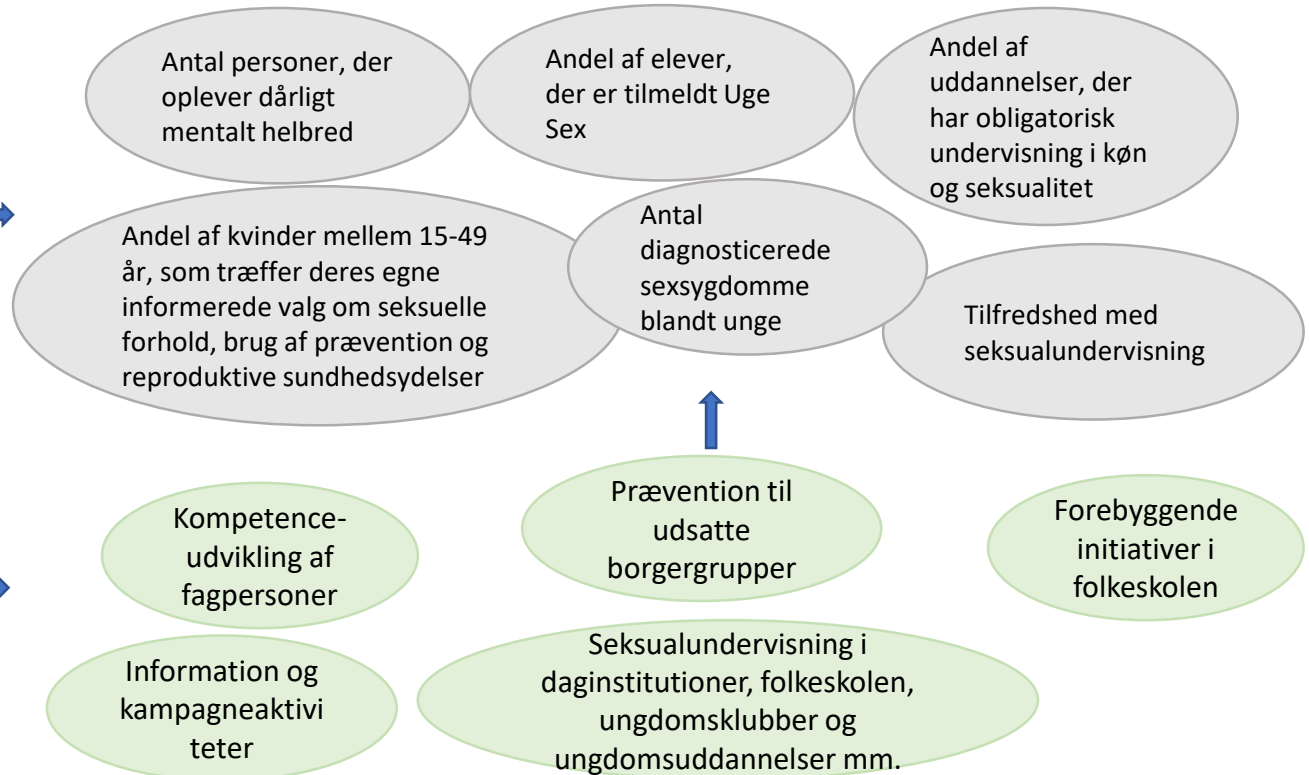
Antal personer, der oplever dårligt mentalt helbred

Andel af elever, der er tilmeldt Uge Sex

Andel af uddannelser, der har obligatorisk undervisning i køn og seksualitet

Andel af kvinder mellem 15-49 år, som træffer deres egne informerede valg om seksuelle forhold, brug af prævention og reproduktive sundhedsydelser

Antal diagnosticerede sexsygdomme blandt unge

Tilfredshed med seksualundervisning

Kompetence-udvikling af fagpersoner

Prævention til udsatte borgergrupper

Forebyggende initiativer i folkeskolen

Information og kampagneaktivi teter

Seksualundervisning i daginstitutioner, folkeskolen, ungdomsklubber og ungdomsuddannelser mm.